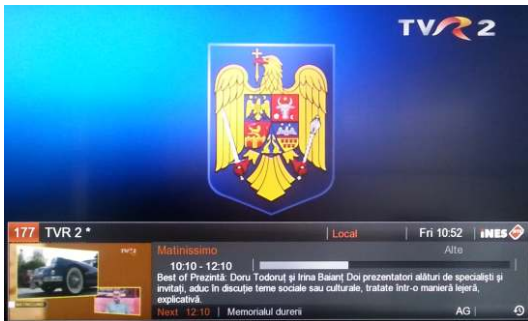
TVR 2

177 TVR 2 *

Local

Fri 10:52

iNES

TVR 2

Matinissimo

Alte

10:10 - 12:10

Best of Prezintă: Doru Todoruț și Irina Baianț Doi prezentatori alături de specialiști și invitați, aduc în discuție teme sociale sau culturale, tratate într-o manieră lejeră, explicativă.

Next 12:10 | Memorialul durerii

AG